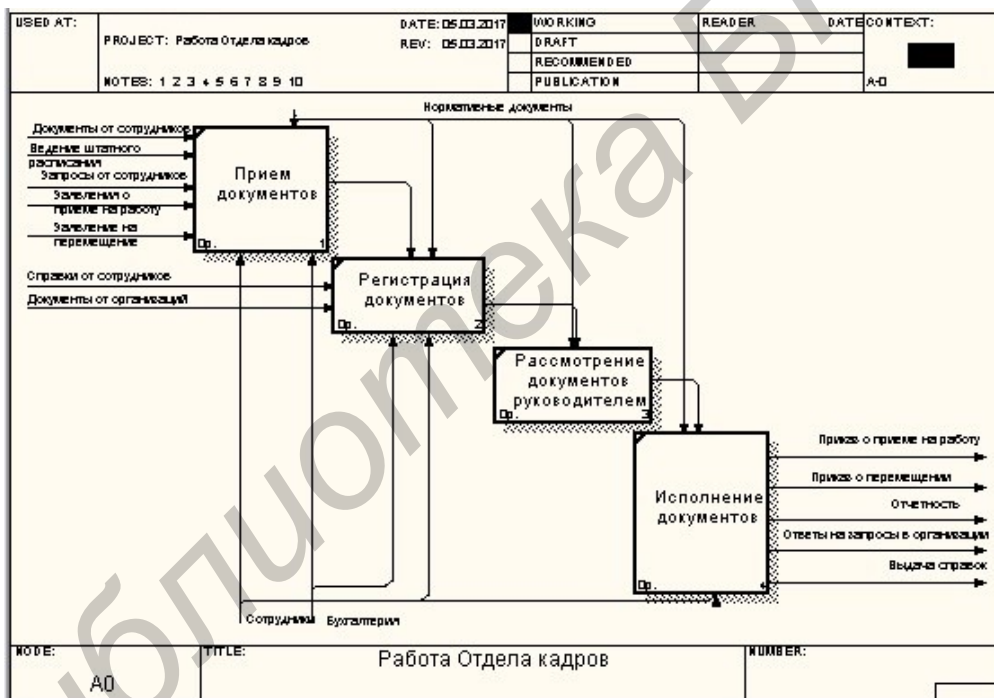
USED AT:
PROJECT: Работа Отдела кадров
NOTES: 1 2 3 4 5 6 7 8 9 10
DATE: 05.03.2017
REV: 05.03.2017
WORKING
DRAFT
RECOMMENDED
PUBLICATION
READER
DATE
CONTEXT:
A-0

Нормативные документы
Документы от сотрудников
Ведение штатного расписания
Запросы от сотрудников
Заявления о приеме на работу
Заявление на перемещение
Прием документов
Ор.
1
Справки от сотрудников
Документы от организаций
Регистрация документов
Ор.
2
Рассмотрение документов руководителем
Ор.
3
Исполнение документов
Ор.
4
Приказ о приеме на работу
Приказ о перемещении
Отчетность
Ответы на запросы в организации
Выдача справок
Сотрудники
Бухгалтерия

NODE:
A0
TITLE:
Работа Отдела кадров
NUMBER: